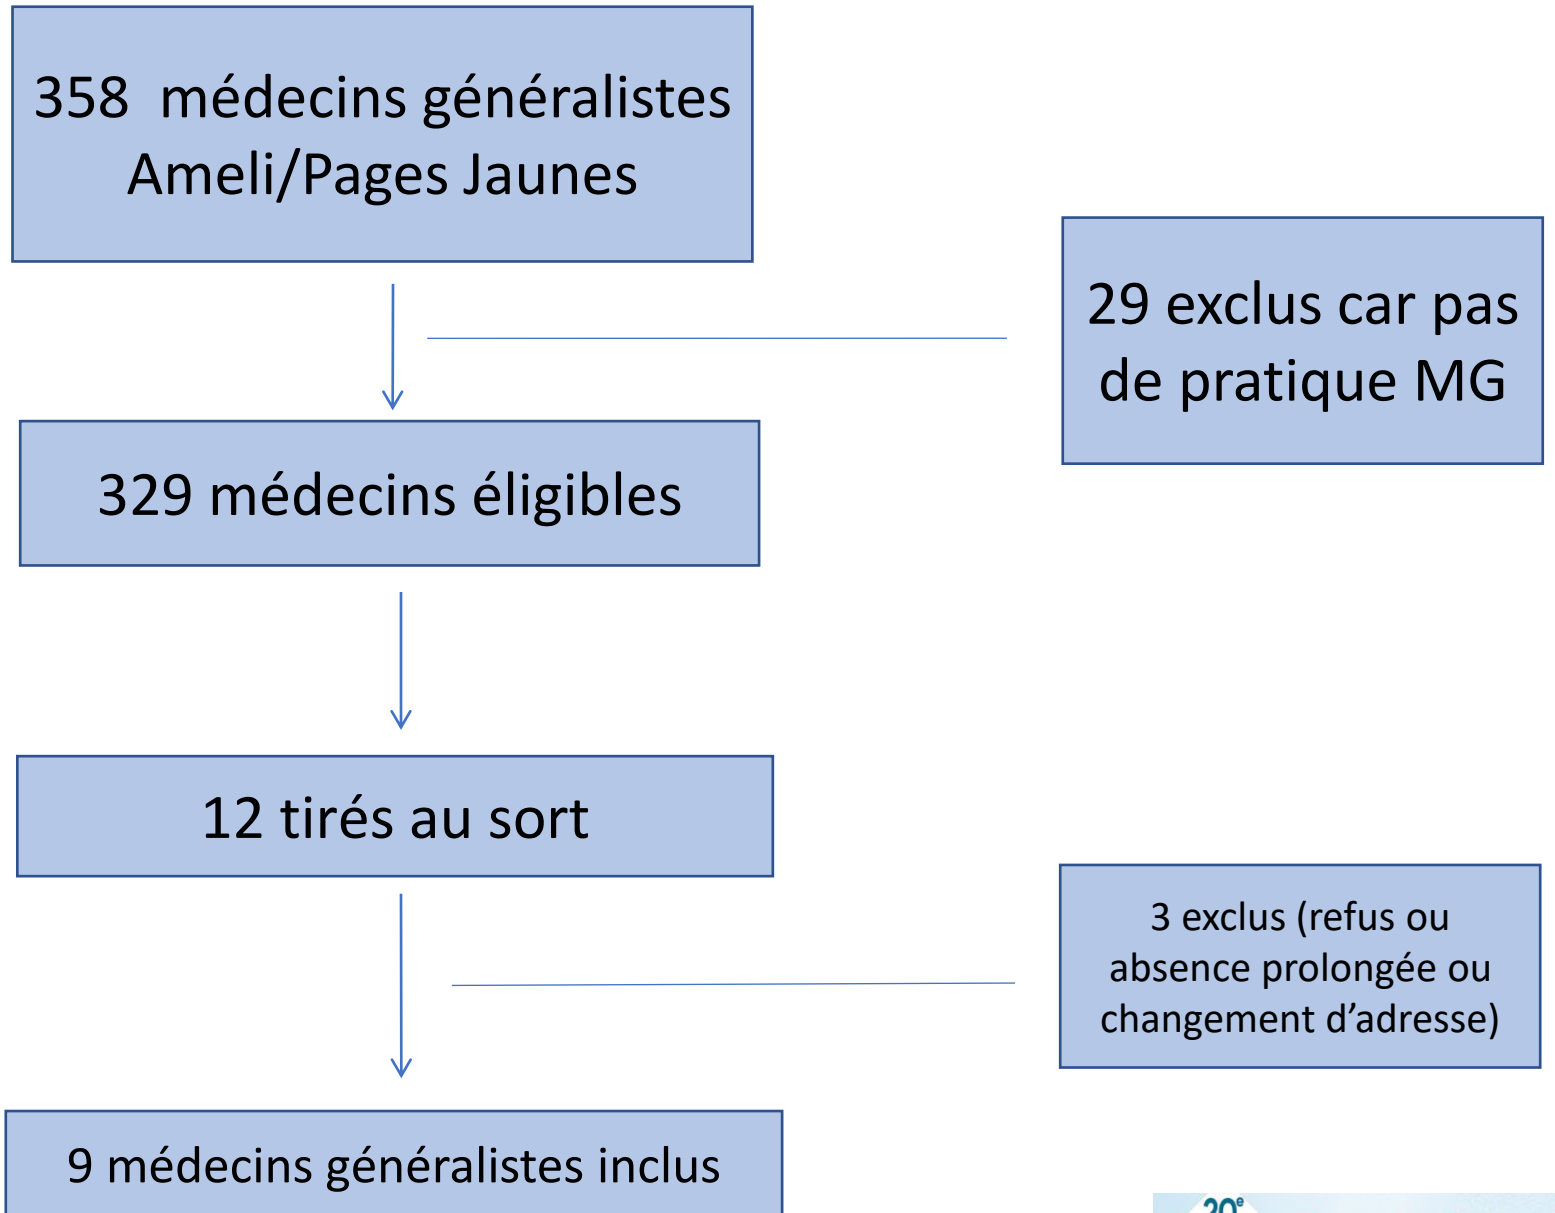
358 médecins généralistes Ameli/Pages Jaunes

29 exclus car pas de pratique MG

329 médecins éligibles

12 tirés au sort

3 exclus (refus ou absence prolongée ou changement d'adresse)

9 médecins généralistes inclus

20e